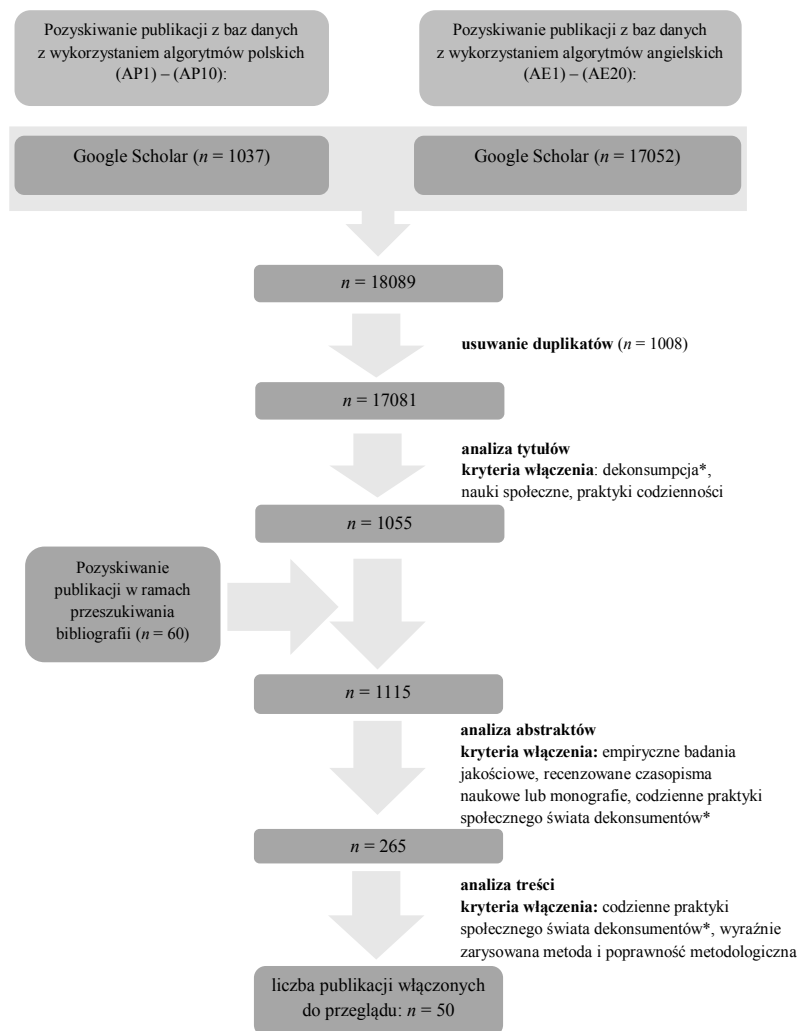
Pozyskiwanie publikacji z baz danych z wykorzystaniem algorytmów polskich (AP1) – (AP10):

Pozyskiwanie publikacji z baz danych z wykorzystaniem algorytmów angielskich (AE1) – (AE20):

Google Scholar ($n$ = 1037)

Google Scholar ($n$ = 17052)

$n$ = 18089

**usuwanie duplikatów** ($n$ = 1008)

$n$ = 17081

**analiza tytułów**
**kryteria włączenia**: dekonsumpcja*, nauki społeczne, praktyki codzienności

$n$ = 1055

Pozyskiwanie publikacji w ramach przeszukiwania bibliografii ($n$ = 60)

$n$ = 1115

**analiza abstraktów**
**kryteria włączenia:** empiryczne badania jakościowe, recenzowane czasopisma naukowe lub monografie, codzienne praktyki społecznego świata dekonsumentów*

$n$ = 265

**analiza treści**
**kryteria włączenia:** codzienne praktyki społecznego świata dekonsumentów*, wyraźnie zarysowana metoda i poprawność metodologiczna

liczba publikacji włączonych do przeglądu: $n$ = 50